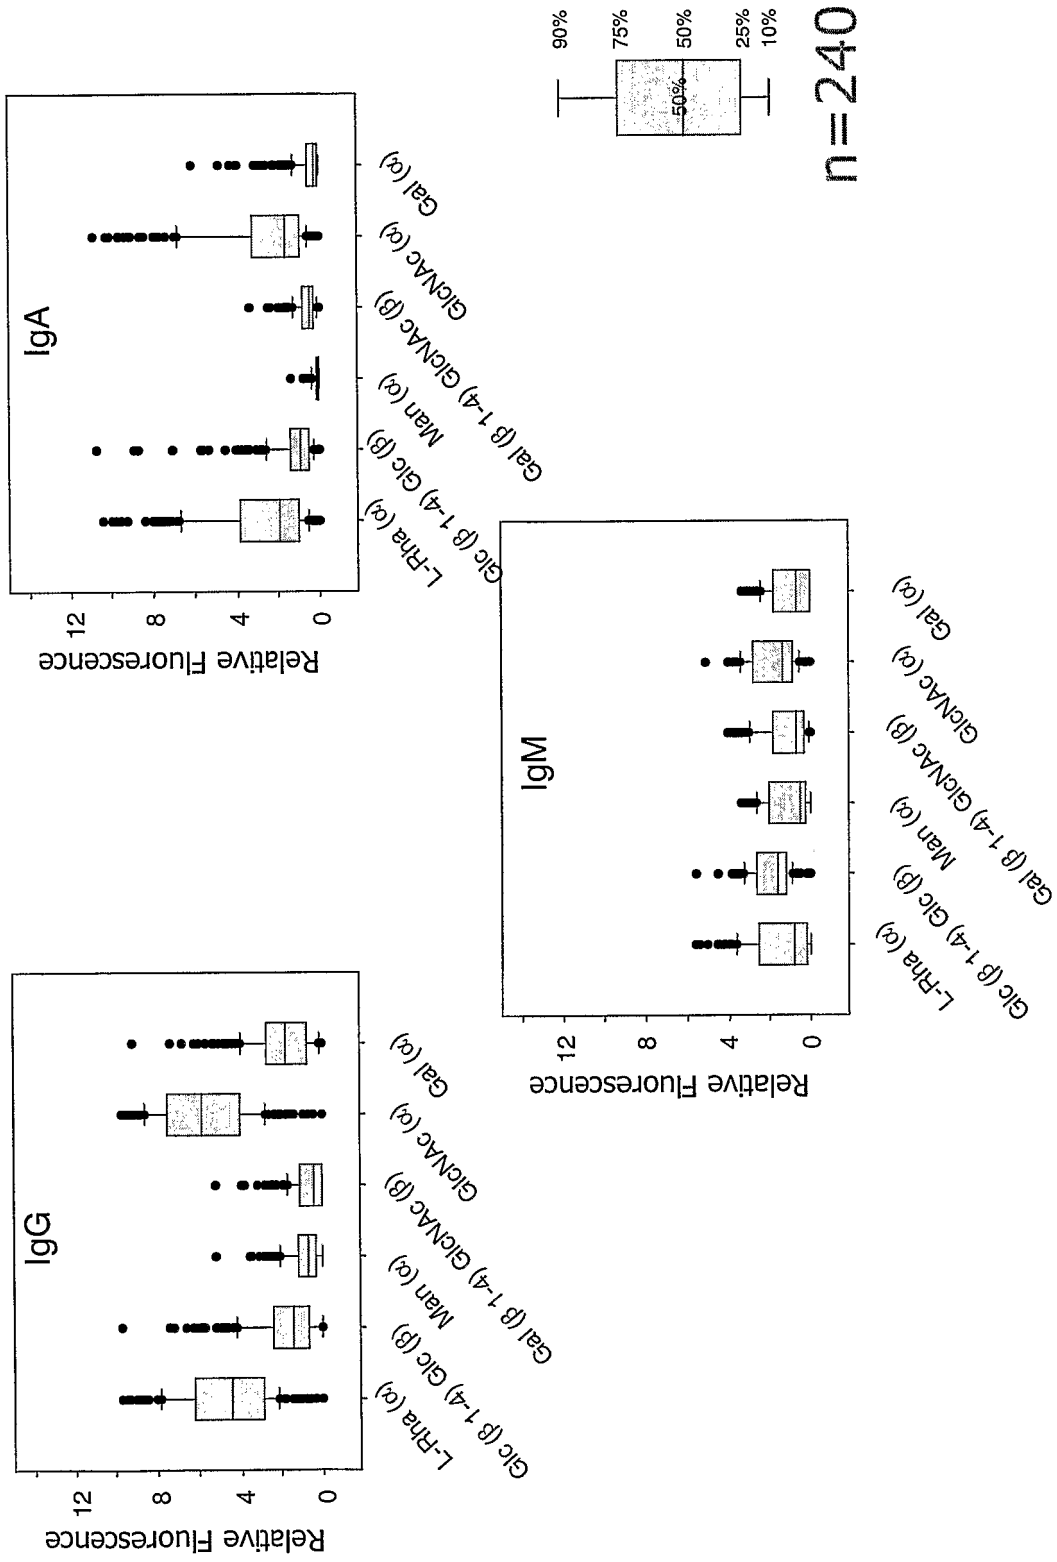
IgA

Relative Fluorescence

12
8
4
0

L-Rha (α)
Glc (β 1-4) Glc (β)
Man (α)
Gal (β 1-4) GlcNAc (β)
GlcNAc (α)
Gal (α)

90%
75%
50%
25%
10%

50%

n=240

IgG

Relative Fluorescence

12
8
4
0

L-Rha (α)
Glc (β 1-4) Glc (β)
Man (α)
Gal (β 1-4) GlcNAc (β)
GlcNAc (α)
Gal (α)

IgM

Relative Fluorescence

12
8
4
0

L-Rha (α)
Glc (β 1-4) Glc (β)
Man (α)
Gal (β 1-4) GlcNAc (β)
GlcNAc (α)
Gal (α)